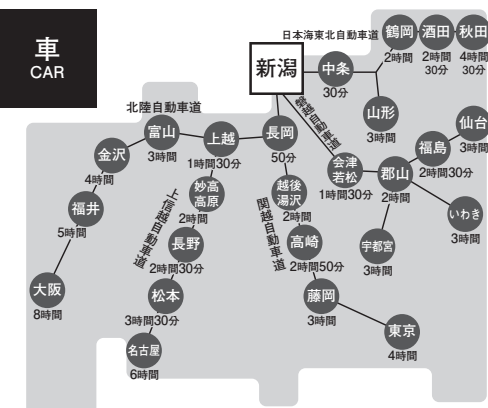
車
CAR

新潟

日本海東北自動車道
鶴岡 2時間
酒田 2時間30分
秋田 4時間30分
中条 30分
山形 3時間
磐越自動車道
会津若松 1時間30分
郡山 2時間
福島 2時間30分
仙台 3時間
いわき 3時間
宇都宮 3時間

北陸自動車道
富山 3時間
金沢 4時間
福井 5時間
大阪 8時間
上越 1時間30分
上信越自動車道
妙高高原 2時間
長野 2時間30分
松本 3時間30分
名古屋 6時間
長岡 50分
関越自動車道
越後湯沢 2時間
高崎 2時間50分
藤岡 3時間
東京 4時間